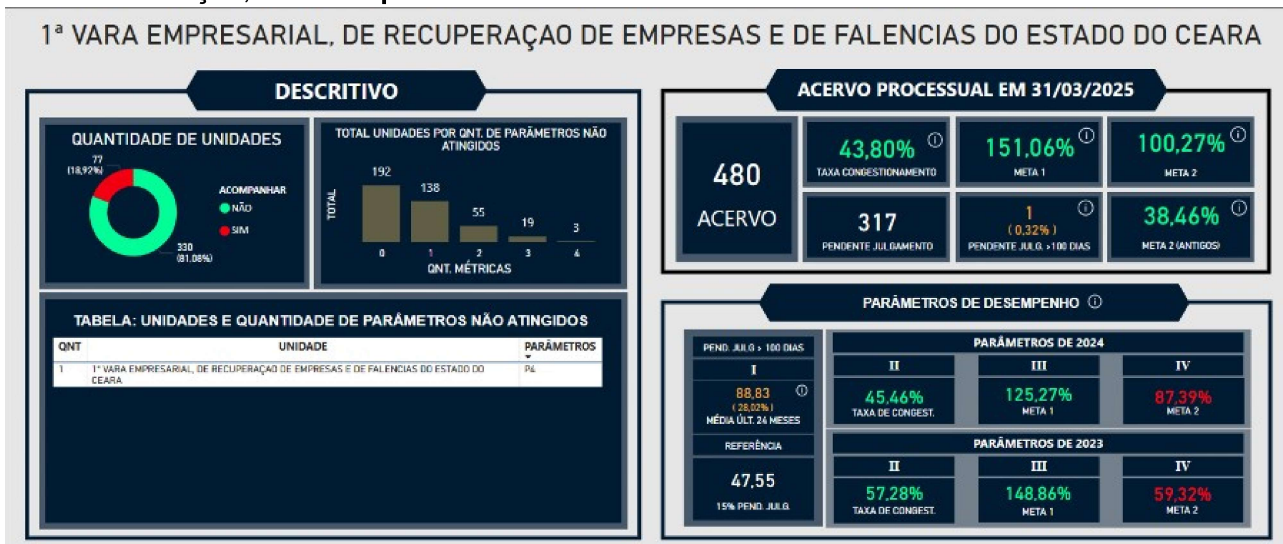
1ª VARA EMPRESARIAL, DE RECUPERAÇAO DE EMPRESAS E DE FALENCIAS DO ESTADO DO CEARA

DESCRITIVO

QUANTIDADE DE UNIDADES

77 (18,92%)

330 (81,08%)

ACOMPANHAR
NÃO
SIM

TOTAL UNIDADES POR QNT. DE PARÂMETROS NÃO ATINGIDOS

TOTAL

192
138
55
19
3

0
1
2
3
4

QNT. MÉTRICAS

TABELA: UNIDADES E QUANTIDADE DE PARÂMETROS NÃO ATINGIDOS

| QNT | UNIDADE | PARÂMETROS |
|---|---|---|
| 1 | 1ª VARA EMPRESARIAL, DE RECUPERAÇAO DE EMPRESAS E DE FALENCIAS DO ESTADO DO CEARA | P4 |

ACERVO PROCESSUAL EM 31/03/2025

480
ACERVO

43,80%
TAXA CONGESTIONAMENTO

151,06%
META 1

100,27%
META 2

317
PENDENTE JULGAMENTO

1
(0,32%)
PENDENTE JULG. >100 DIAS

38,46%
META 2 (ANTIGOS)

PARÂMETROS DE DESEMPENHO

PEND. JULG > 100 DIAS
I
88,83
(28,02%)
MÉDIA ÚLT. 24 MESES

REFERÊNCIA

47,55
15% PEND. JULG.

PARÂMETROS DE 2024

| II | III | IV |
|---|---|---|
| 45,46% TAXA DE CONGEST. | 125,27% META 1 | 87,39% META 2 |

PARÂMETROS DE 2023

| II | III | IV |
|---|---|---|
| 57,28% TAXA DE CONGEST. | 148,86% META 1 | 59,32% META 2 |